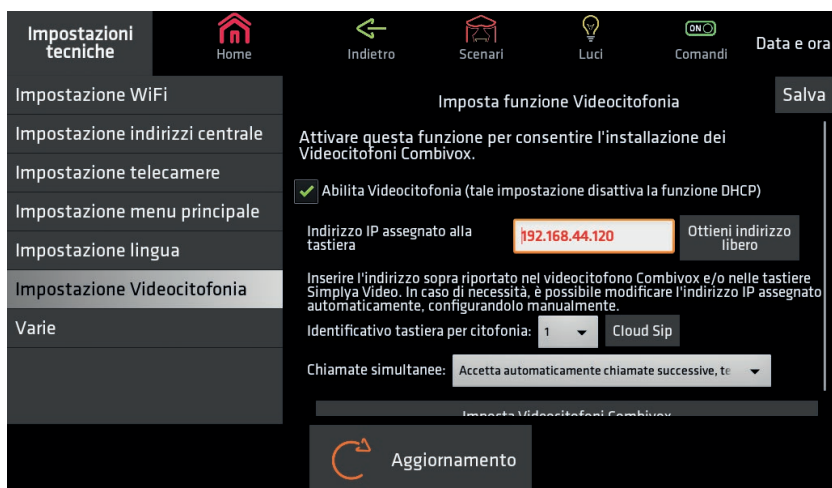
Impostazioni tecniche

Home

Indietro

Scenari

Luci

ON O

Comandi

Data e ora

Impostazione WiFi

Impostazione indirizzi centrale

Impostazione telecamere

Impostazione menu principale

Impostazione lingua

Impostazione Videocitofonia

Varie

Imposta funzione Videocitofonia

Salva

Attivare questa funzione per consentire l'installazione dei Videocitofoni Combivox.

Abilita Videocitofonia (tale impostazione disattiva la funzione DHCP)

Indirizzo IP assegnato alla tastiera

192.168.44.120

Ottieni indirizzo libero

Inserire l'indirizzo sopra riportato nel videocitofono Combivox e/o nelle tastiere Simplya Video. In caso di necessità, è possibile modificare l'indirizzo IP assegnato automaticamente, configurandolo manualmente.

Identificativo tastiera per citofonia: 1

Cloud Sip

Chiamate simultanee: Accetta automaticamente chiamate successive, te

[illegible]

Aggiornamento